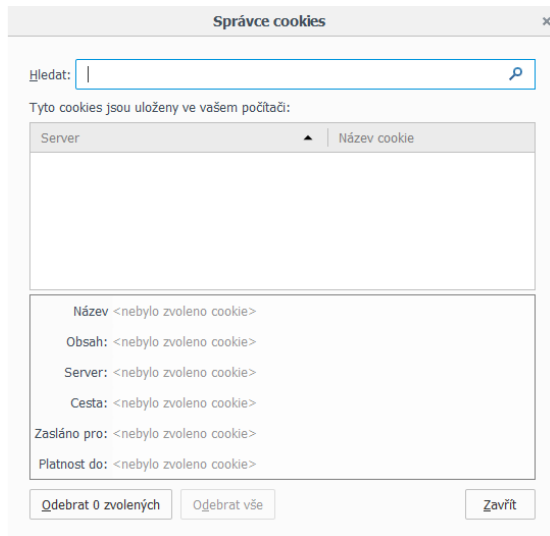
Správce cookies

×

Hledat:

Tyto cookies jsou uloženy ve vašem počítači:

| Server | Název cookie |
|---|---|

Název <nebylo zvoleno cookie>
Obsah: <nebylo zvoleno cookie>
Server: <nebylo zvoleno cookie>
Cesta: <nebylo zvoleno cookie>
Zasláno pro: <nebylo zvoleno cookie>
Platnost do: <nebylo zvoleno cookie>

Odebrat 0 zvolených
Odebrat vše
Zavřít